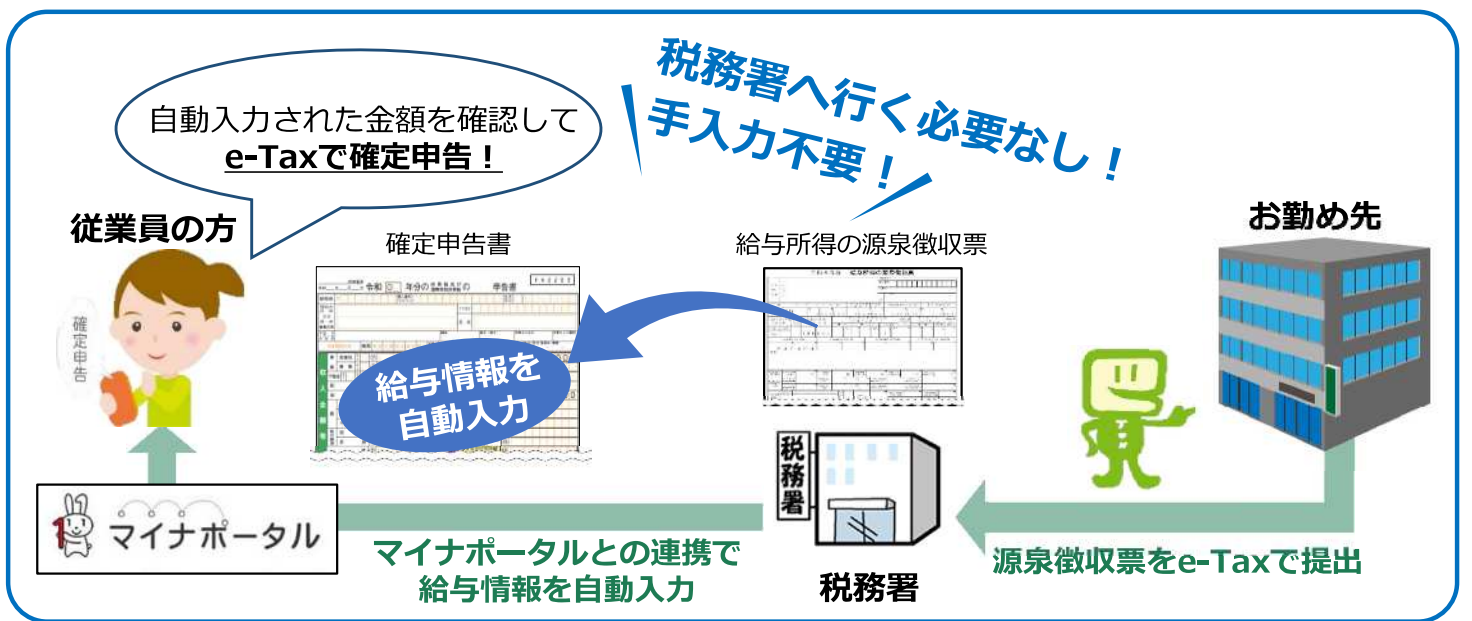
自動入力された金額を確認して
e-Taxで確定申告！

税務署へ行く必要なし！
手入力不要！

従業員の方

確定申告

確定申告書

令和　年分の　申告書

給与情報を自動入力

給与所得の源泉徴収票

お勤め先

税務署

マイナポータル

マイナポータルとの連携で
給与情報を自動入力

税務署

源泉徴収票をe-Taxで提出